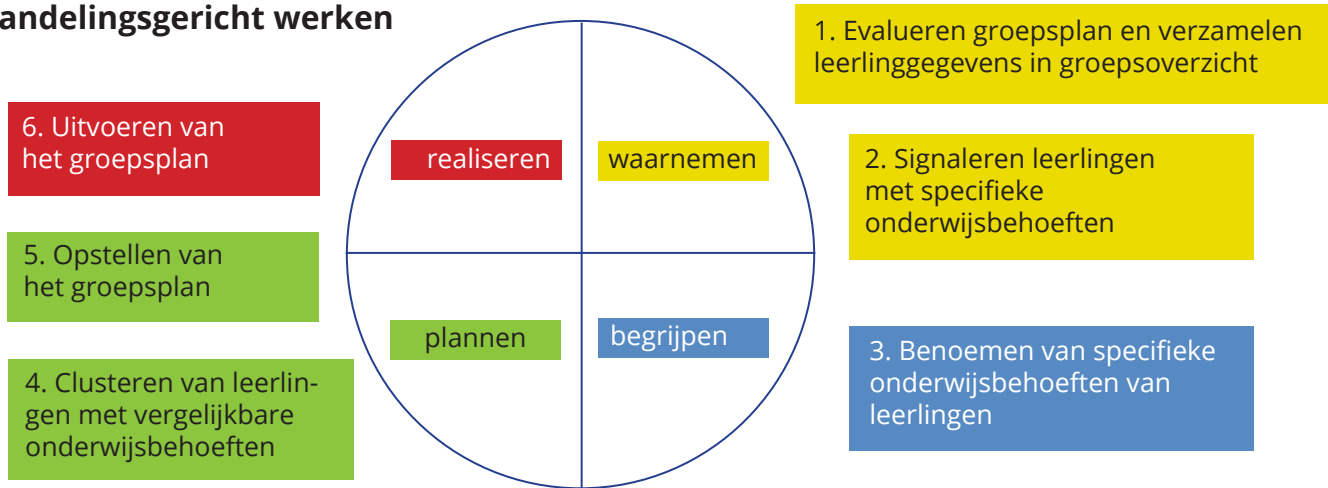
andelingsgericht werken

1. Evalueren groepsplan en verzamelen leerlinggegevens in groepsoverzicht

6. Uitvoeren van het groepsplan

realiseren

waarnemen

2. Signaleren leerlingen met specifieke onderwijsbehoeften

5. Opstellen van het groepsplan

plannen

begrijpen

3. Benoemen van specifieke onderwijsbehoeften van leerlingen

4. Clusteren van leerlingen met vergelijkbare onderwijsbehoeften